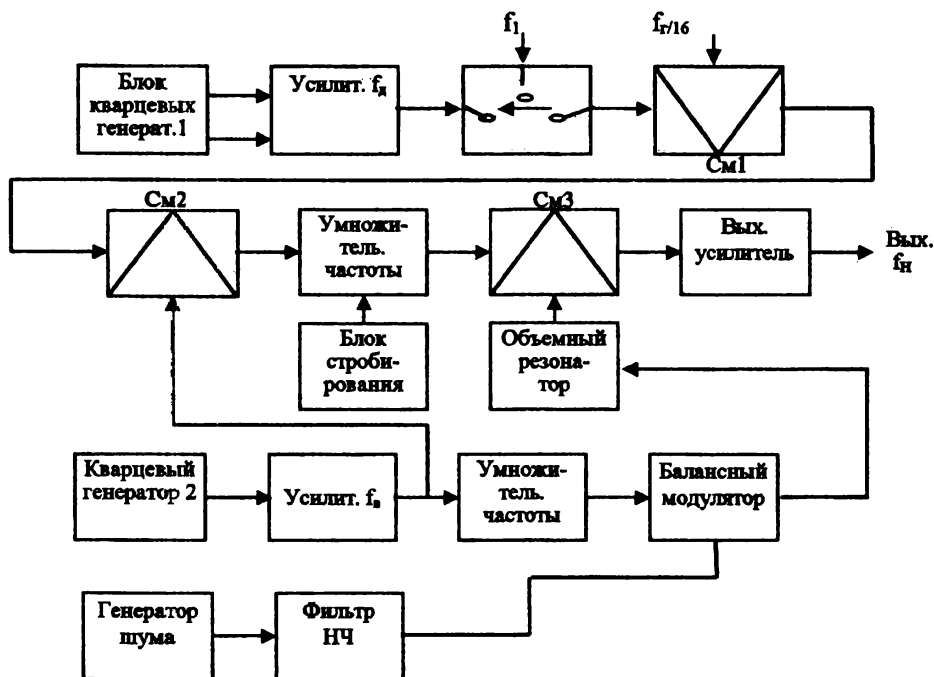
$f_1$

$f_{г/16}$

Блок кварцевых генерат.1

Усилит. $f_д$

См1

См2

Умножитель. частоты

См3

Вых. усилитель

Вых. $f_Н$

Блок стробирования

Объемный резонатор

Кварцевый генератор 2

Усилит. $f_в$

Умножитель. частоты

Балансный модулятор

Генератор шума

Фильтр НЧ